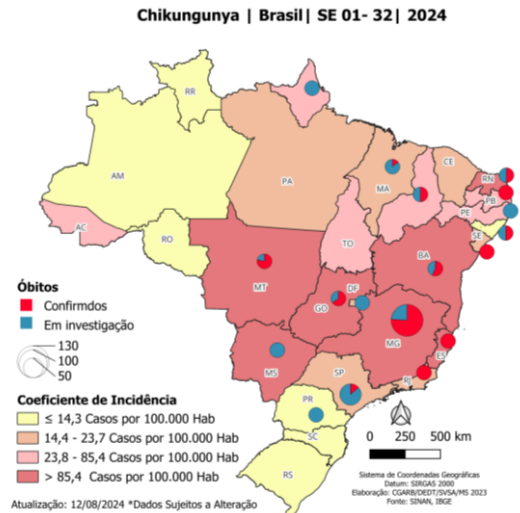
Chikungunya | Brasil| SE 01- 32| 2024

RR
AP
AM
PA
MA
CE
RN
PB
PE
AL
SE
PI
AC
RO
TO
BA
MT
DF
GO
MG
ES
MS
SP
RJ
PR
SC
RS

Óbitos
Confirmdos
Em investigação
130
100
50

Coeficiente de Incidência
≤ 14,3 Casos por 100.000 Hab
14,4 - 23,7 Casos por 100.000 Hab
23,8 - 85,4 Casos por 100.000 Hab
> 85,4 Casos por 100.000 Hab

0 250 500 km

Sistema de Coordenadas Geográficas
Datum: SIRGAS 2000
Elaboração: CGARB/DEDT/SVSA/MS 2023
Fonte: SINAN, IBGE

Atualização: 12/08/2024 *Dados Sujeitos a Alteração